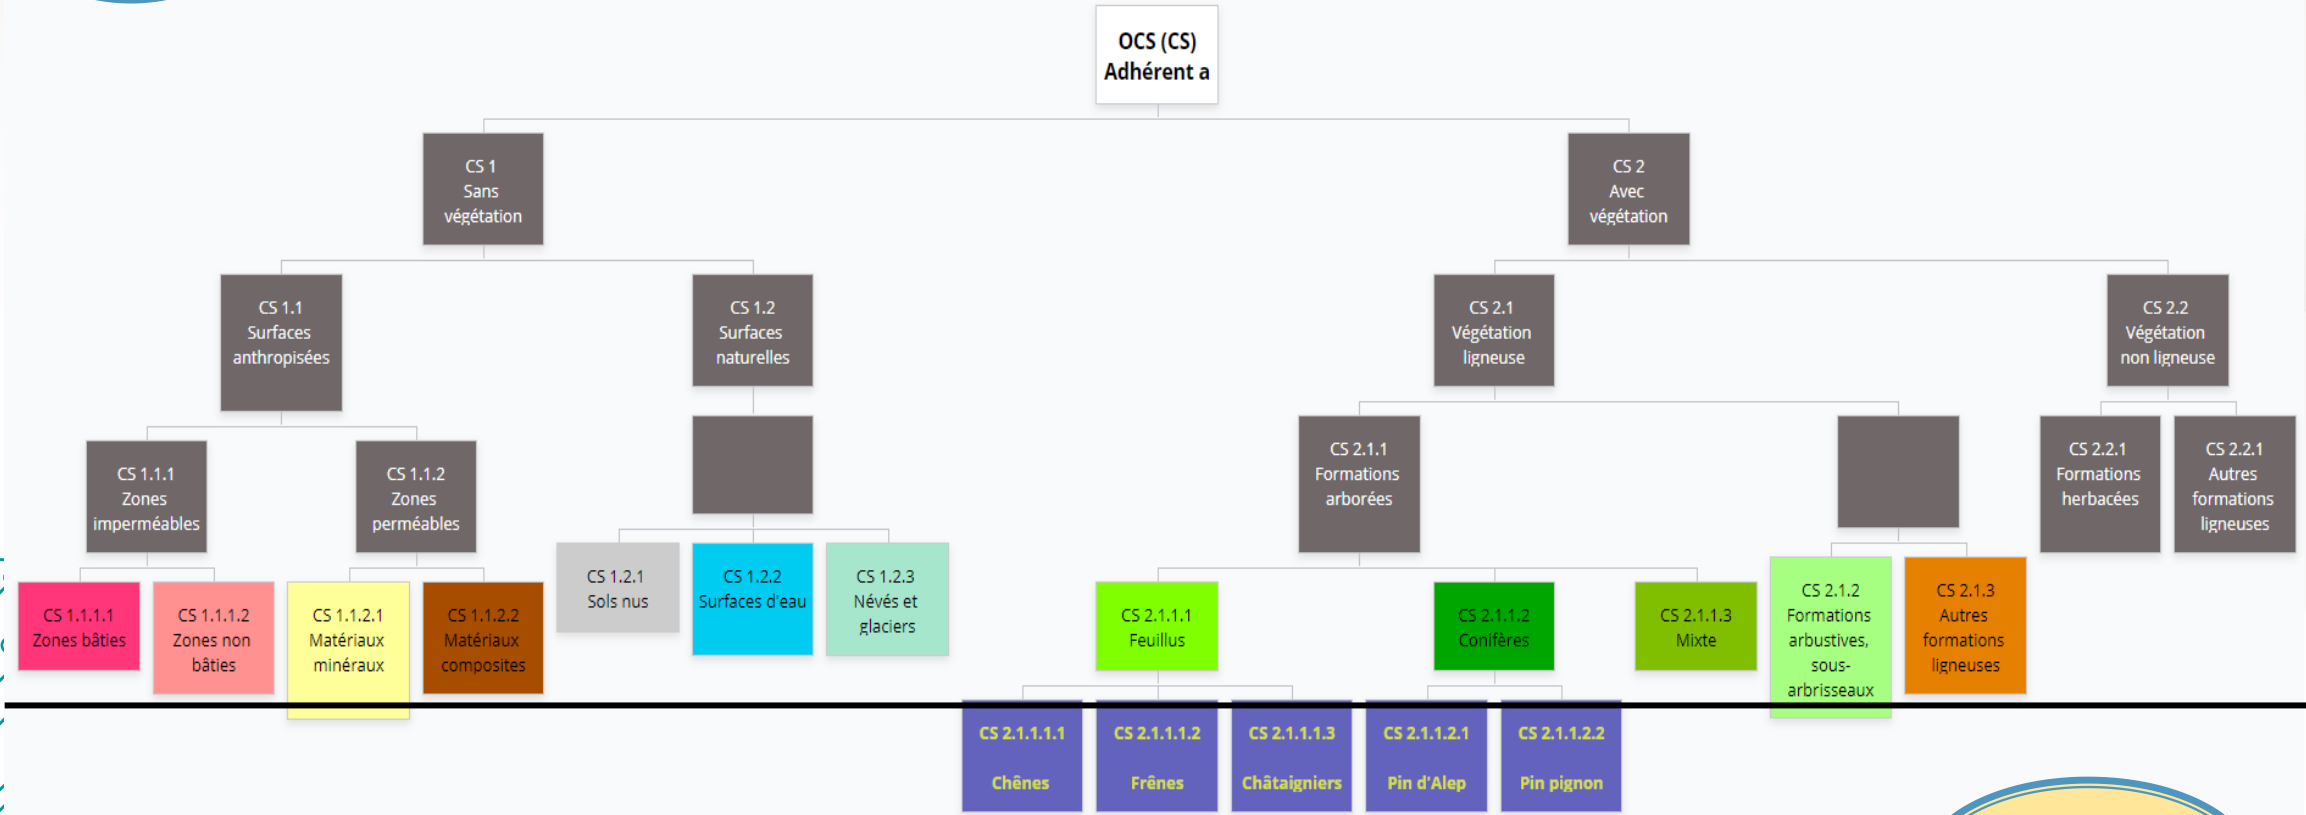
OCS (CS)
Adhérent a

CS 1
Sans
végétation

CS 2
Avec
végétation

CS 1.1
Surfaces
anthropisées

CS 1.2
Surfaces
naturelles

CS 2.1
Végétation
ligneuse

CS 2.2
Végétation
non ligneuse

CS 1.1.1
Zones
imperméables

CS 1.1.2
Zones
perméables

CS 2.1.1
Formations
arborées

CS 2.2.1
Formations
herbacées

CS 2.2.1
Autres
formations
ligneuses

CS 1.1.1.1
Zones bâties

CS 1.1.1.2
Zones non
bâties

CS 1.1.2.1
Matériaux
minéraux

CS 1.1.2.2
Matériaux
composites

CS 1.2.1
Sols nus

CS 1.2.2
Surfaces d'eau

CS 1.2.3
Névés et
glaciers

CS 2.1.1.1
Feuillus

CS 2.1.1.2
Conifères

CS 2.1.1.3
Mixte

CS 2.1.2
Formations
arbustives,
sous-
arbrisseaux

CS 2.1.3
Autres
formations
ligneuses

CS 2.1.1.1.1
Chênes

CS 2.1.1.1.2
Frênes

CS 2.1.1.1.3
Châtaigniers

CS 2.1.1.2.1
Pin d'Alep

CS 2.1.1.2.2
Pin pignon